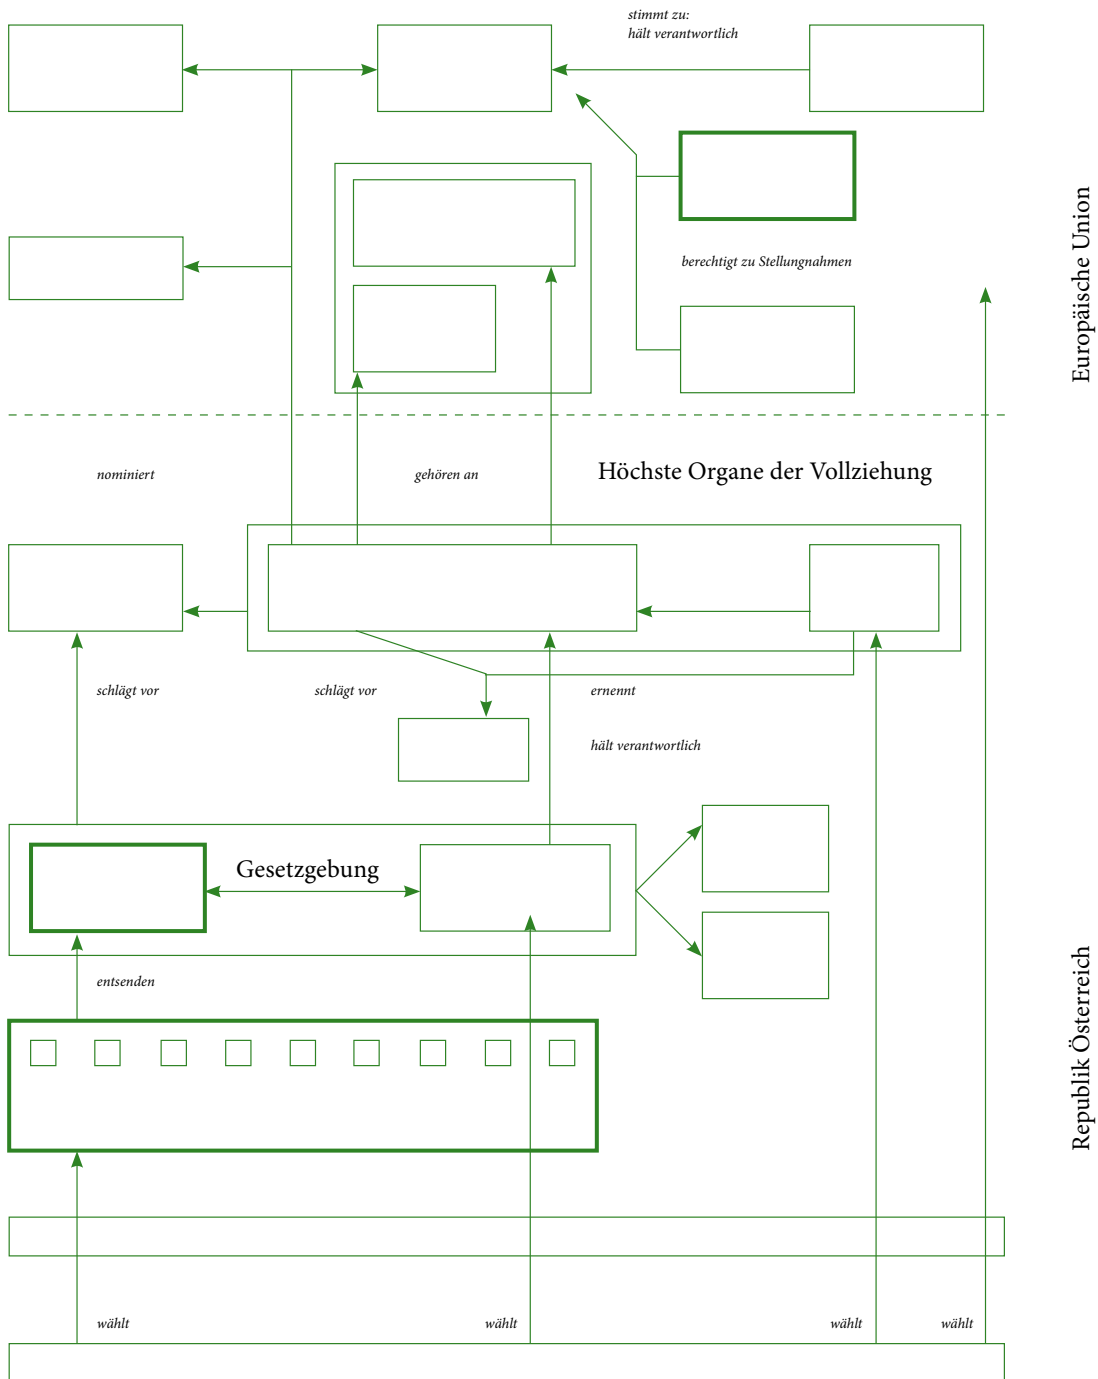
stimmt zu:
hält verantwortlich

berechtigt zu Stellungnahmen

Europäische Union

nominiert

gehören an

Höchste Organe der Vollziehung

schlägt vor

schlägt vor

ernennt

hält verantwortlich

Gesetzgebung

entsenden

Republik Österreich

wählt

wählt

wählt

wählt